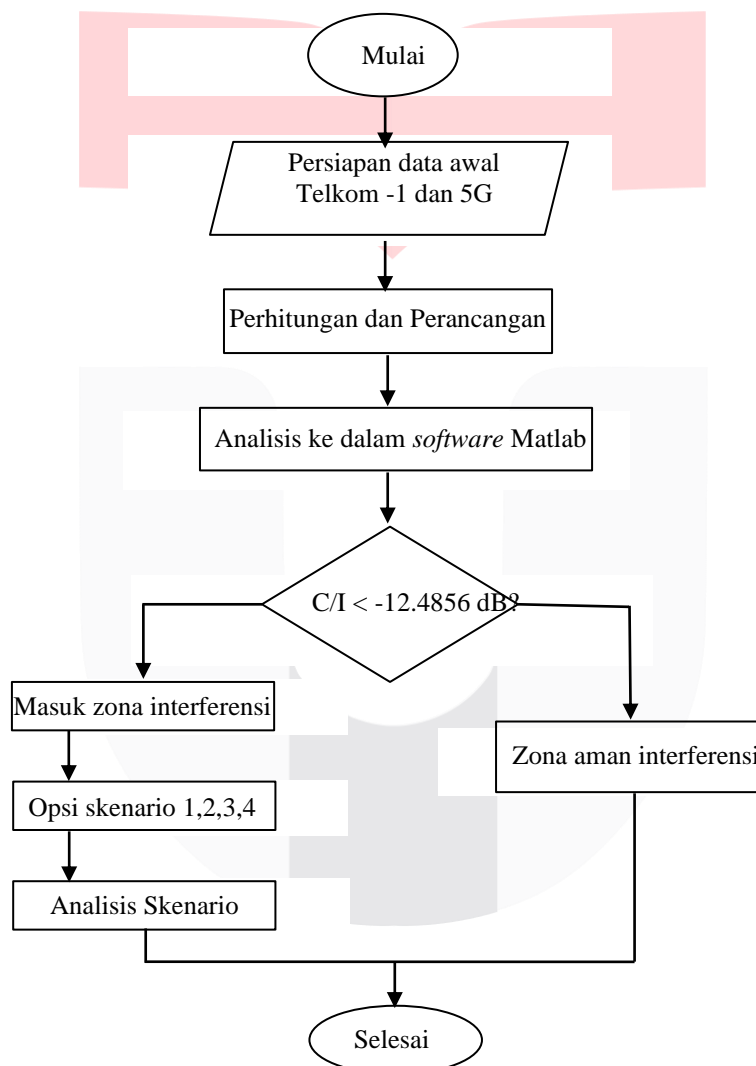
Mulai

Persiapan data awal Telkom -1 dan 5G

Perhitungan dan Perancangan

Analisis ke dalam *software* Matlab

C/I < -12.4856 dB?

Masuk zona interferensi

Zona aman interferensi

Opsi skenario 1,2,3,4

Analisis Skenario

Selesai